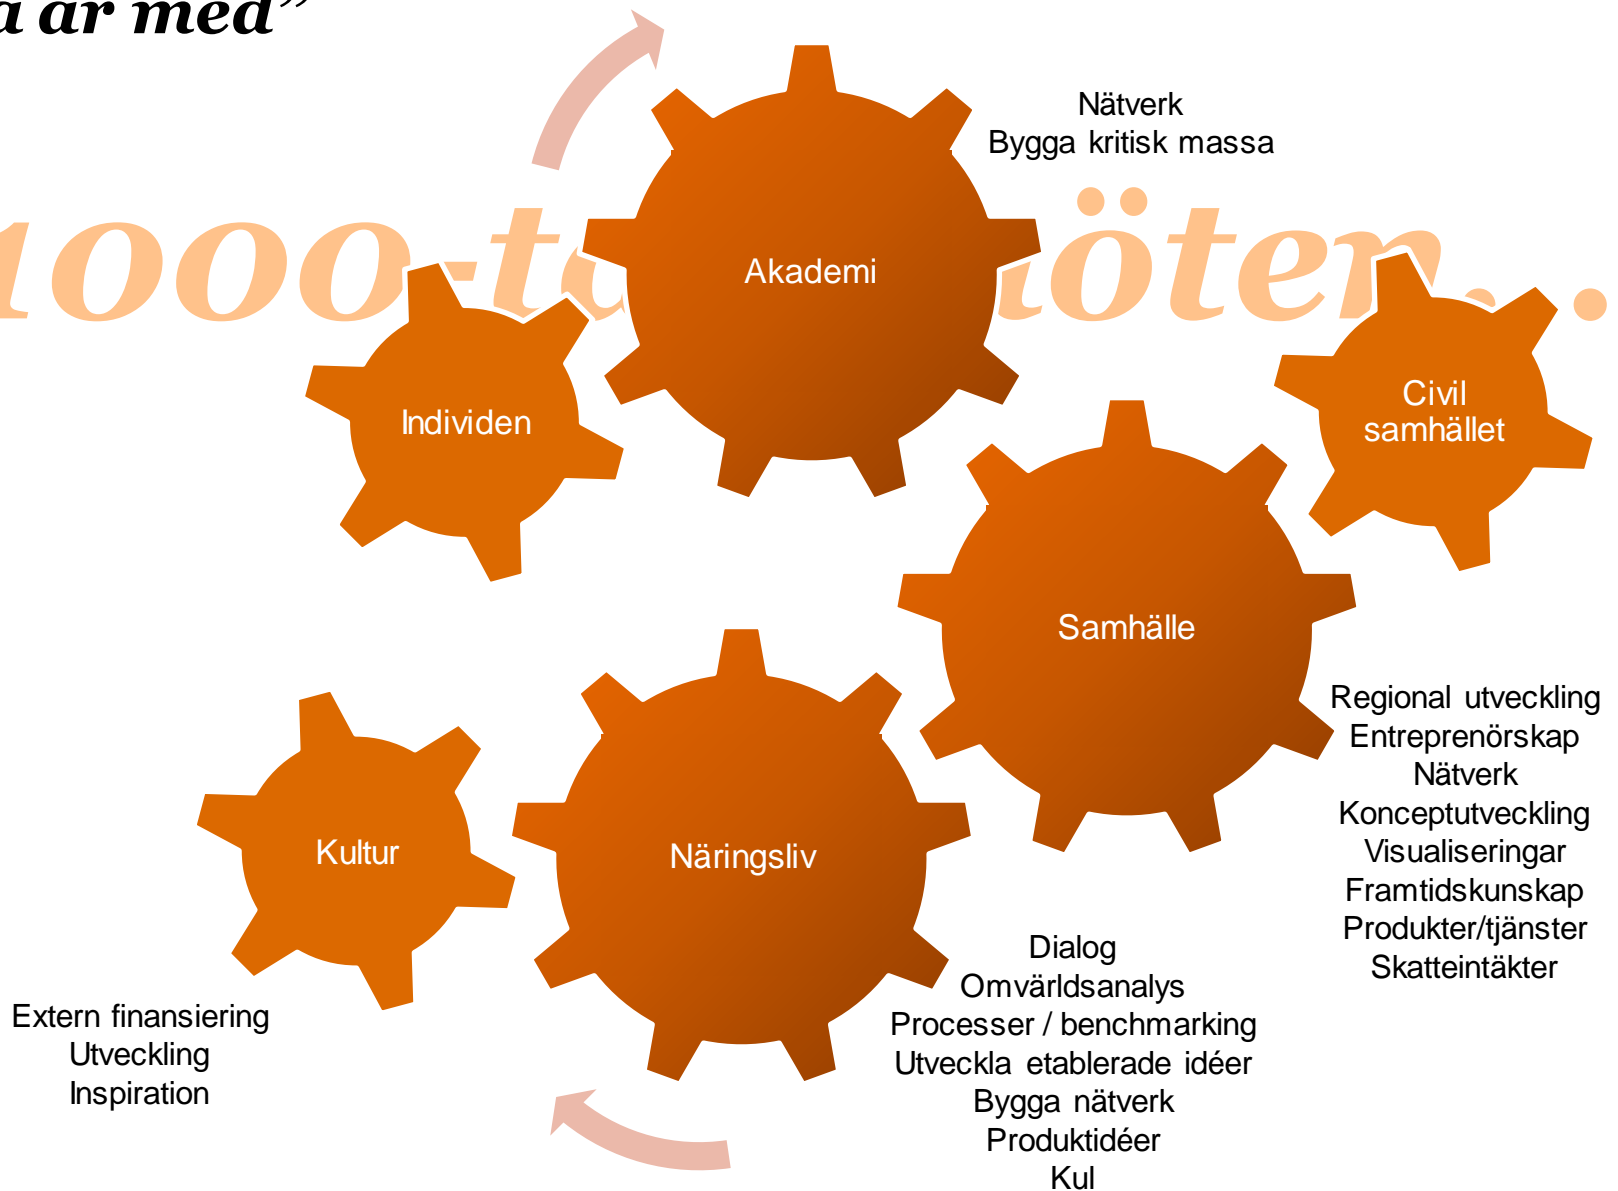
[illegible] är med”

Nätverk
Bygga kritisk massa

1000-t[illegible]öten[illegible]

Akademi

Individen

Civil samhället

Samhälle

Regional utveckling
Entreprenörskap
Nätverk
Konceptutveckling
Visualiseringar
Framtidskunskap
Produkter/tjänster
Skatteintäkter

Kultur

Näringsliv

Dialog
Omvärldsanalys
Processer / benchmarking
Utveckla etablerade idéer
Bygga nätverk
Produktidéer
Kul

Extern finansiering
Utveckling
Inspiration